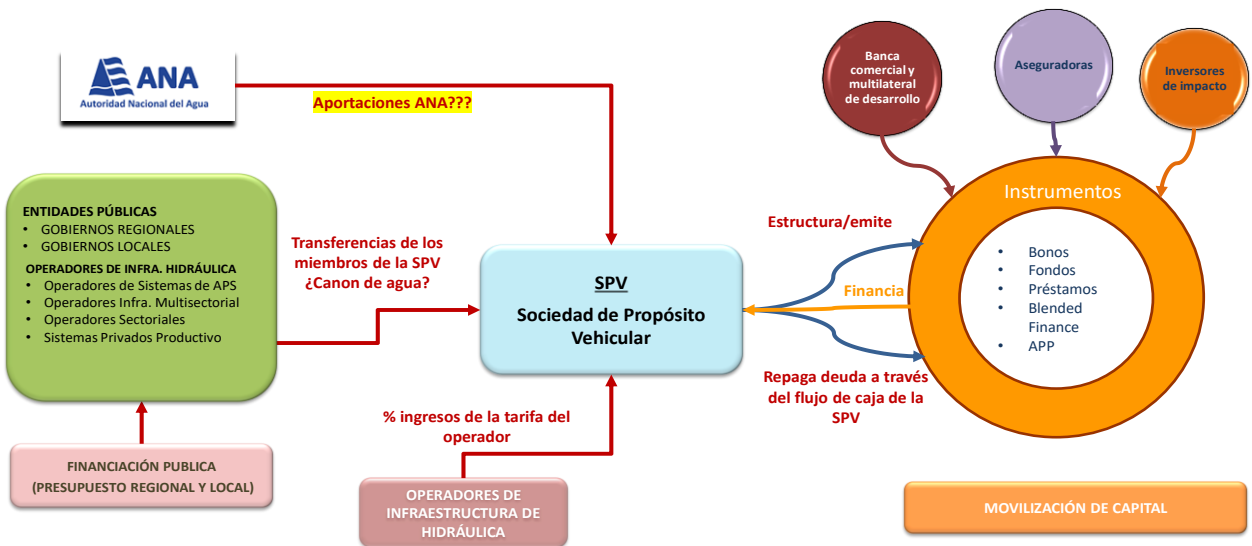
ANA
Autoridad Nacional del Agua

Aportaciones ANA???

Banca comercial y multilateral de desarrollo

Aseguradoras

Inversores de impacto

ENTIDADES PÚBLICAS
• GOBIERNOS REGIONALES
• GOBIERNOS LOCALES
OPERADORES DE INFRA. HIDRÁULICA
• Operadores de Sistemas de APS
• Operadores Infra. Multisectorial
• Operadores Sectoriales
• Sistemas Privados Productivo

Transferencias de los miembros de la SPV ¿Canon de agua?

SPV
Sociedad de Propósito Vehicular

Estructura/emite

Financia

Repaga deuda a través del flujo de caja de la SPV

Instrumentos
• Bonos
• Fondos
• Préstamos
• Blended Finance
• APP

% ingresos de la tarifa del operador

FINANCIACIÓN PUBLICA
(PRESUPUESTO REGIONAL Y LOCAL)

OPERADORES DE INFRAESTRUCTURA DE HIDRÁULICA

MOVILIZACIÓN DE CAPITAL